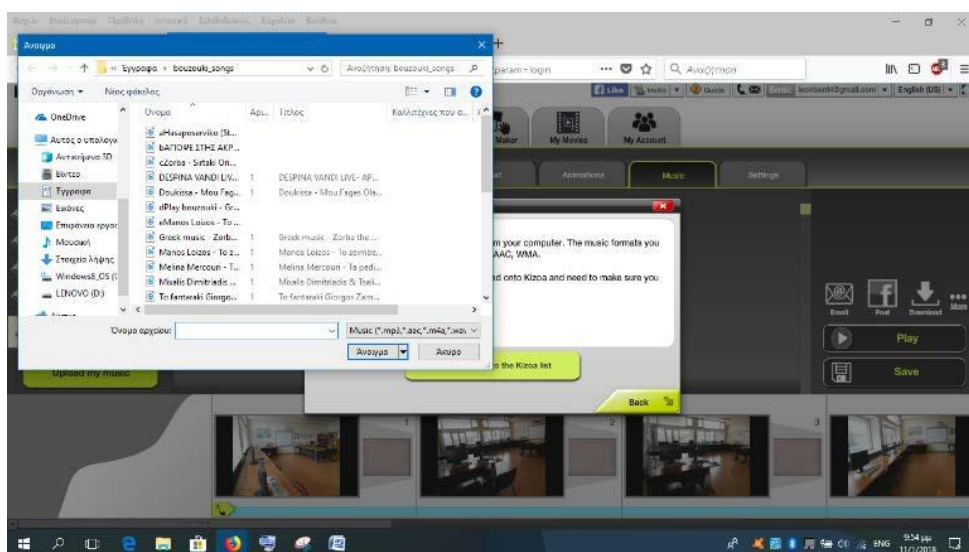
Αρχείο Επεξεργασία Προβολή Ιστορικό Σελιδοδείκτες Εργαλεία Βοήθεια

Άνοιγμα

« Έγγραφα › bouzouki_songs

Αναζήτηση: bouzouki_songs

Οργάνωση ▾ Νέος φάκελος

OneDrive
Αυτός ο υπολογι
Αντικείμενα 3D
Βίντεο
Έγγραφα
Εικόνες
Επιφάνεια εργασ
Μουσική
Στοιχεία λήψης
Windows8_OS (C
LENOVO (D:)

| Όνομα | Αρι... | Τίτλος | Καλλιτέχνες που σ... |
|---|---|---|---|
| aHasaposerviko (St... | | | |
| ΒΑΠΟΡΙ ΣΤΗΣ ΑΚΡ... | | | |
| cZorba - Sirtaki Ori... | | | |
| DESPINA VANDI LIV... | 1 | DESPINA VANDI LIVE- AP... | |
| Doukissa - Mou Fag... | 1 | Doukissa - Mou Fages Ola... | |
| dPlay bouzouki - Gr... | | | |
| eManos Loizos - To ... | | | |
| Greek music - Zorb... | 1 | Greek music - Zorba the ... | |
| Manos Loizos - To z... | 1 | Manos Loizos - To zeimbe... | |
| Melina Mercouri - T... | 1 | Melina Mercouri - Ta pedi... | |
| Mixalis Dimitriadis ... | 1 | Mixalis Dimitriadis & Tsali... | |
| To fantaraki Giorgo... | 1 | To fantaraki Giorgos Zam... | |

Όνομα αρχείου:

Music (*.mp3,*.aac,*.m4a,*.wav

Άνοιγμα

Άκυρο

param=login

Αναζήτηση

Like

Invite

Guide

bonibon@gmail.com

English (US)

Maker

My Movies

My Account

Animations

Music

Settings

m your computer. The music formats you AAC, WMA.

ad onto Kizoa and need to make sure you

o the Kizoa list

Back

Upload my music

Email

Post

Download

More

Play

Save

1

2

3

ENG

9:54 μμ
11/1/2018